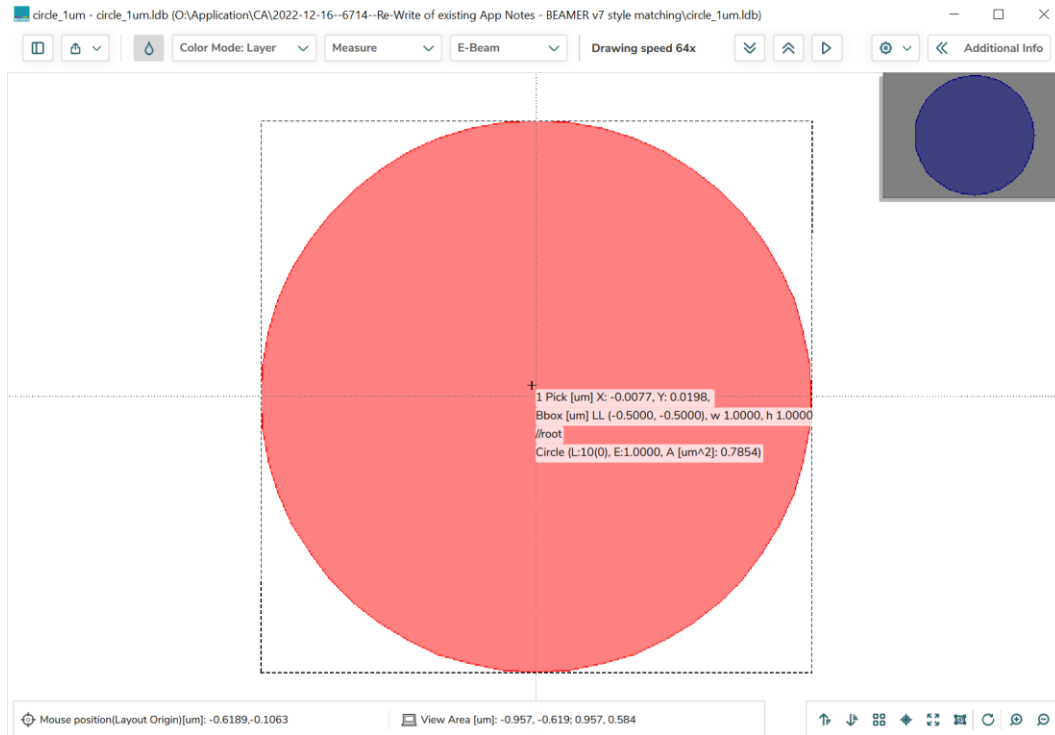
circle_1um - circle_1um.ldb (O:\Application\CA\2022-12-16--6714--Re-Write of existing App Notes - BEAMER v7 style matching\circle_1um.ldb)

Color Mode: Layer
Measure
E-Beam
Drawing speed 64x
Additional Info

1 Pick [um] X: -0.0077, Y: 0.0198,
Bbox [um] LL (-0.5000, -0.5000), w 1.0000, h 1.0000
//root
Circle (L:10(0), E:1.0000, A [um^2]: 0.7854)

Mouse position(Layout Origin)[um]: -0.6189,-0.1063
View Area [um]: -0.957, -0.619; 0.957, 0.584